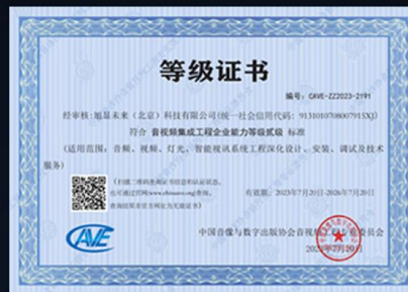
等级证书

编号：CAVE-Z22023-2191

经审核：旭晨未来（北京）科技有限公司(统一社会信用代码：91110107MA00795XX)

符合 音视频集成工程企业能力等级贰级 标准

（适用范围：音频、视频、灯光、智能视讯系统工程深化设计、安装、调试及技术服务）

有效期：2023年7月20日-2026年7月20日

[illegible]

CAVE

中国音像与数字出版协会音视频工程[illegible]委员会
2023年7月20日